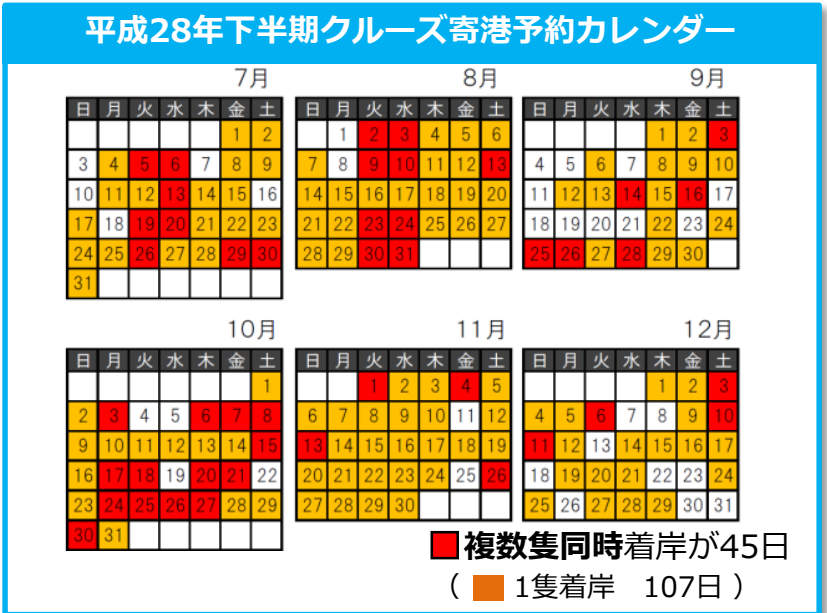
平成28年下半期クルーズ寄港予約カレンダー

7月

| 日 | 月 | 火 | 水 | 木 | 金 | 土 |
|---|---|---|---|---|---|---|
| | | | | | 1 | 2 |
| 3 | 4 | 5 | 6 | 7 | 8 | 9 |
| 10 | 11 | 12 | 13 | 14 | 15 | 16 |
| 17 | 18 | 19 | 20 | 21 | 22 | 23 |
| 24 | 25 | 26 | 27 | 28 | 29 | 30 |
| 31 | | | | | | |

8月

| 日 | 月 | 火 | 水 | 木 | 金 | 土 |
|---|---|---|---|---|---|---|
| | 1 | 2 | 3 | 4 | 5 | 6 |
| 7 | 8 | 9 | 10 | 11 | 12 | 13 |
| 14 | 15 | 16 | 17 | 18 | 19 | 20 |
| 21 | 22 | 23 | 24 | 25 | 26 | 27 |
| 28 | 29 | 30 | 31 | | | |

9月

| 日 | 月 | 火 | 水 | 木 | 金 | 土 |
|---|---|---|---|---|---|---|
| | | | | 1 | 2 | 3 |
| 4 | 5 | 6 | 7 | 8 | 9 | 10 |
| 11 | 12 | 13 | 14 | 15 | 16 | 17 |
| 18 | 19 | 20 | 21 | 22 | 23 | 24 |
| 25 | 26 | 27 | 28 | 29 | 30 | |

10月

| 日 | 月 | 火 | 水 | 木 | 金 | 土 |
|---|---|---|---|---|---|---|
| | | | | | | 1 |
| 2 | 3 | 4 | 5 | 6 | 7 | 8 |
| 9 | 10 | 11 | 12 | 13 | 14 | 15 |
| 16 | 17 | 18 | 19 | 20 | 21 | 22 |
| 23 | 24 | 25 | 26 | 27 | 28 | 29 |
| 30 | 31 | | | | | |

11月

| 日 | 月 | 火 | 水 | 木 | 金 | 土 |
|---|---|---|---|---|---|---|
| | | 1 | 2 | 3 | 4 | 5 |
| 6 | 7 | 8 | 9 | 10 | 11 | 12 |
| 13 | 14 | 15 | 16 | 17 | 18 | 19 |
| 20 | 21 | 22 | 23 | 24 | 25 | 26 |
| 27 | 28 | 29 | 30 | | | |

12月

| 日 | 月 | 火 | 水 | 木 | 金 | 土 |
|---|---|---|---|---|---|---|
| | | | | 1 | 2 | 3 |
| 4 | 5 | 6 | 7 | 8 | 9 | 10 |
| 11 | 12 | 13 | 14 | 15 | 16 | 17 |
| 18 | 19 | 20 | 21 | 22 | 23 | 24 |
| 25 | 26 | 27 | 28 | 29 | 30 | 31 |

複数隻同時着岸が45日
（ 1隻着岸　107日 ）